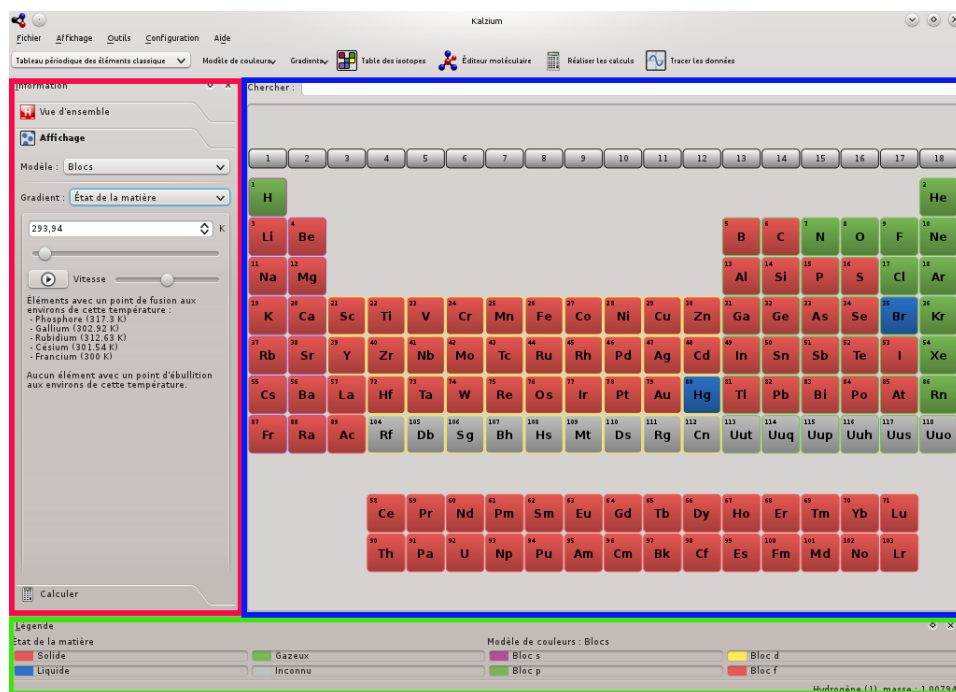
Kalzium

Fichier Affichage Outils Configuration Aide

Tableau périodique des éléments classique Modèle de couleurs Gradients Table des isotopes Éditeur moléculaire Réaliser les calculs Tracer les données

Information

Vue d'ensemble

Affichage

Modèle : Blocs

Gradient : État de la matière

293,94 K

Vitesse

Éléments avec un point de fusion aux environs de cette température :
- Phosphore (317.3 K)
- Gallium (302.92 K)
- Rubidium (312.63 K)
- Césium (301.54 K)
- Francium (300 K)

Aucun élément avec un point d'ébullition aux environs de cette température.

Calculer

Chercher :

| 1 | 2 | 3 | 4 | 5 | 6 | 7 | 8 | 9 | 10 | 11 | 12 | 13 | 14 | 15 | 16 | 17 | 18 |
|---|---|---|---|---|---|---|---|---|---|---|---|---|---|---|---|---|---|
| 1 H | | | | | | | | | | | | | | | | | 2 He |
| 3 Li | 4 Be | | | | | | | | | | | 5 B | 6 C | 7 N | 8 O | 9 F | 10 Ne |
| 11 Na | 12 Mg | | | | | | | | | | | 13 Al | 14 Si | 15 P | 16 S | 17 Cl | 18 Ar |
| 19 K | 20 Ca | 21 Sc | 22 Ti | 23 V | 24 Cr | 25 Mn | 26 Fe | 27 Co | 28 Ni | 29 Cu | 30 Zn | 31 Ga | 32 Ge | 33 As | 34 Se | 35 Br | 36 Kr |
| 37 Rb | 38 Sr | 39 Y | 40 Zr | 41 Nb | 42 Mo | 43 Tc | 44 Ru | 45 Rh | 46 Pd | 47 Ag | 48 Cd | 49 In | 50 Sn | 51 Sb | 52 Te | 53 I | 54 Xe |
| 55 Cs | 56 Ba | 57 La | 72 Hf | 73 Ta | 74 W | 75 Re | 76 Os | 77 Ir | 78 Pt | 79 Au | 80 Hg | 81 Tl | 82 Pb | 83 Bi | 84 Po | 85 At | 86 Rn |
| 87 Fr | 88 Ra | 89 Ac | 104 Rf | 105 Db | 106 Sg | 107 Bh | 108 Hs | 109 Mt | 110 Ds | 111 Rg | 112 Cn | 113 Uut | 114 Uuq | 115 Uup | 116 Uuh | 117 Uus | 118 Uuo |

| 58 Ce | 59 Pr | 60 Nd | 61 Pm | 62 Sm | 63 Eu | 64 Gd | 65 Tb | 66 Dy | 67 Ho | 68 Er | 69 Tm | 70 Yb | 71 Lu |
|---|---|---|---|---|---|---|---|---|---|---|---|---|---|
| 90 Th | 91 Pa | 92 U | 93 Np | 94 Pu | 95 Am | 96 Cm | 97 Bk | 98 Cf | 99 Es | 100 Fm | 101 Md | 102 No | 103 Lr |

Légende

État de la matière
Solide
Gazeux
Liquide
Inconnu

Modèle de couleurs : Blocs
Bloc s
Bloc d
Bloc p
Bloc f

Hydrogène (1), masse : 1,00794